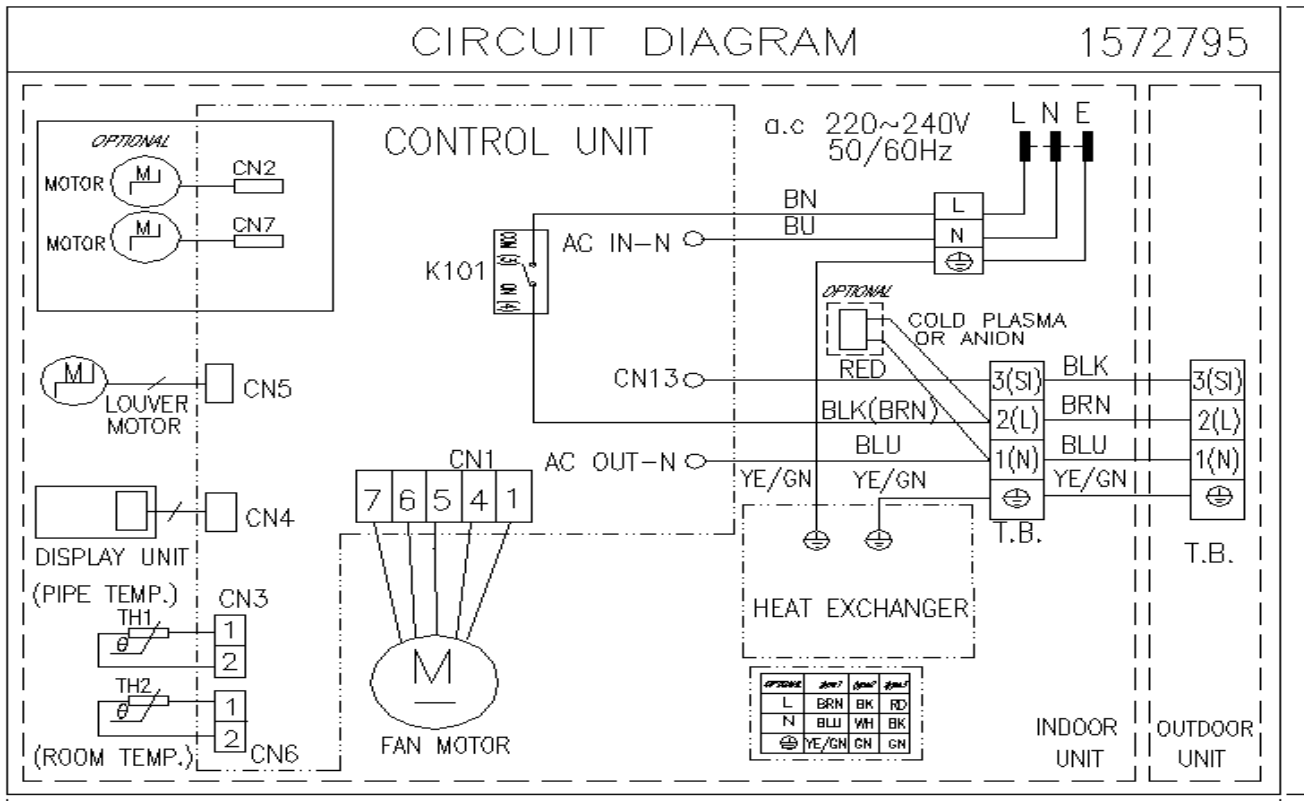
CIRCUIT DIAGRAM 1572795

OPTIONAL
MOTOR M CN2
MOTOR M CN7

CONTROL UNIT

a.c 220~240V
50/60Hz

L N E

BN
BU
L
N
⊕

K101 NO (5) NO (4)
AC IN-N

OPTIONAL
COLD PLASMA
OR ANION

M
LOUVER MOTOR
CN5

CN13
RED
BLK(BRN)
BLU
AC OUT-N

3(SI)
2(L)
1(N)
⊕
T.B.

BLK
BRN
BLU
YE/GN

3(SI)
2(L)
1(N)
⊕
T.B.

DISPLAY UNIT
CN4

CN1
7 6 5 4 1

YE/GN
YE/GN

HEAT EXCHANGER

(PIPE TEMP.)
TH1
$\theta$
CN3
1
2

TH2
$\theta$
1
2
(ROOM TEMP.)
CN6

M
FAN MOTOR

| OPTIONAL | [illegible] | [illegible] | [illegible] |
|---|---|---|---|
| L | BRN | BK | RD |
| N | BLU | WH | BK |
| ⊕ | YE/GN | GN | GN |

INDOOR UNIT
OUTDOOR UNIT